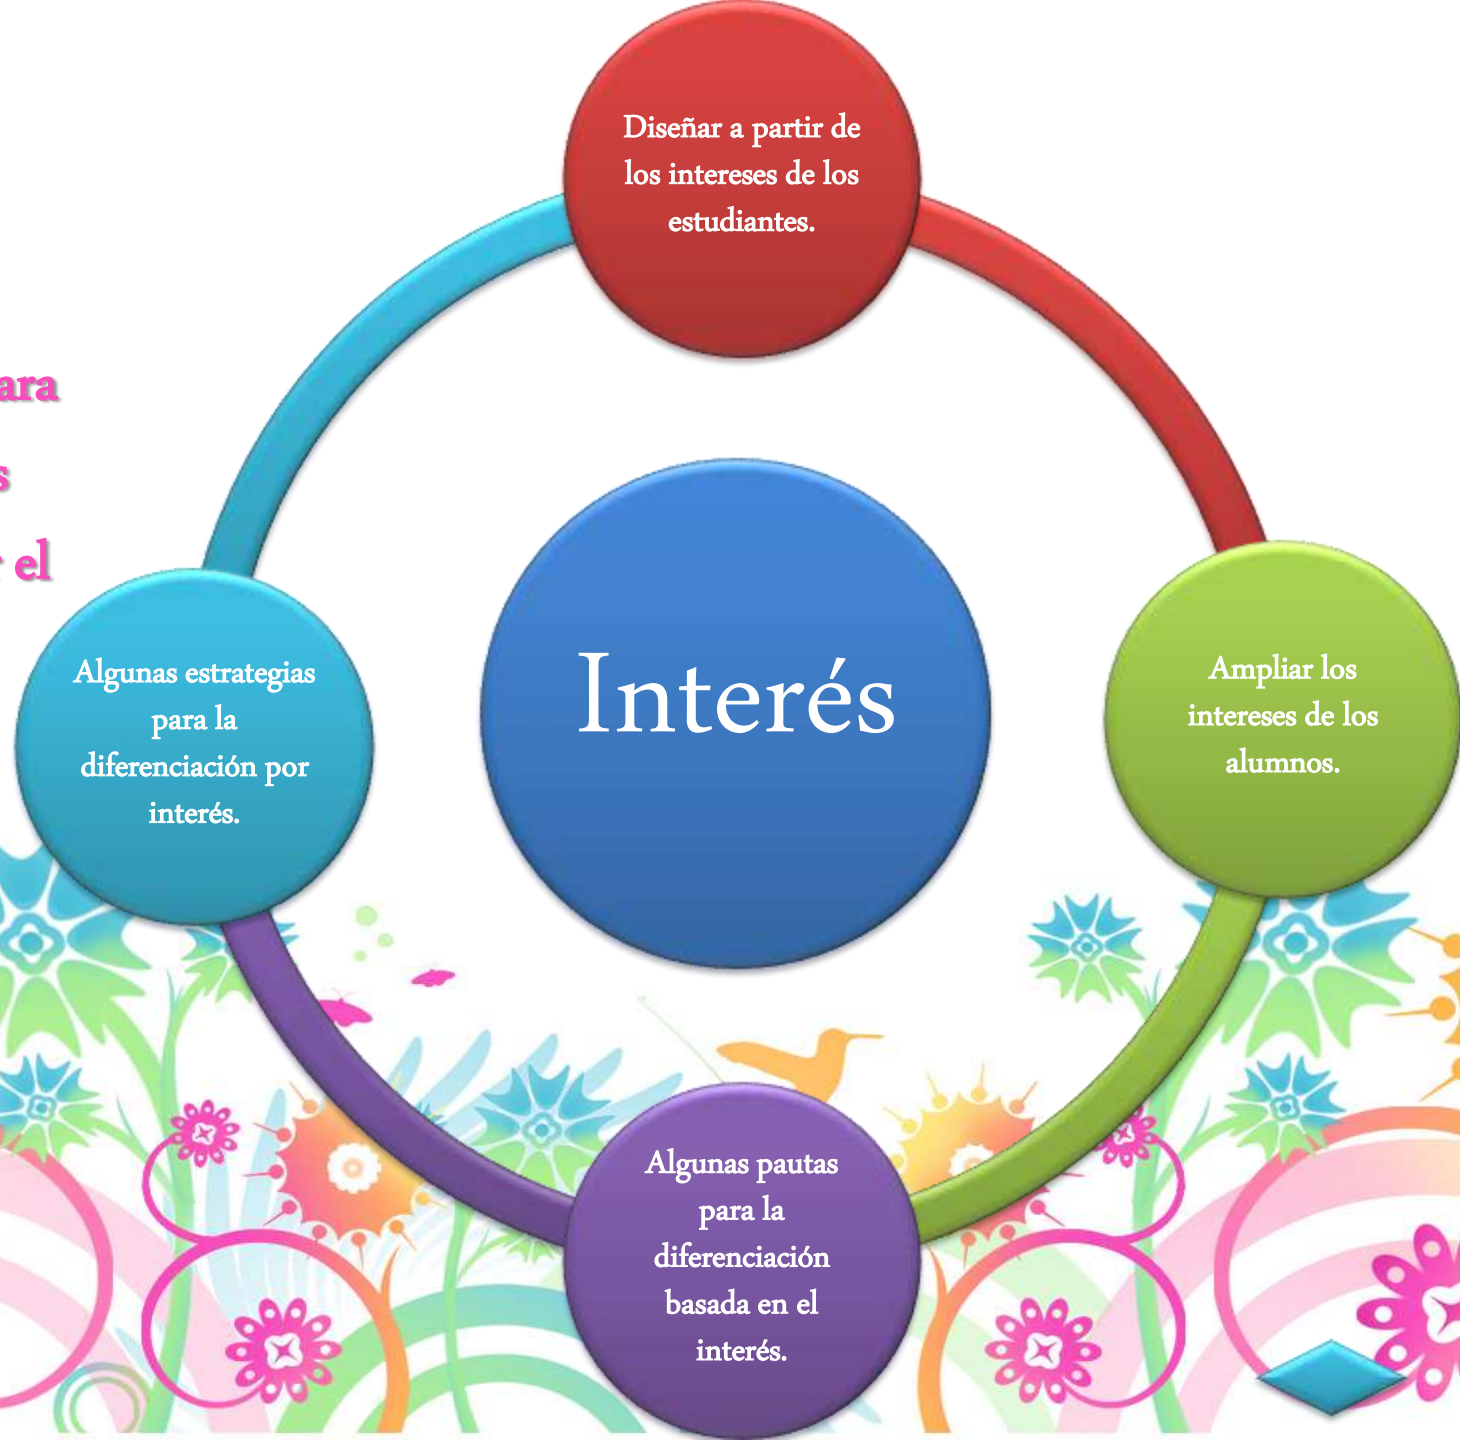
Diseñar a partir de los intereses de los estudiantes.

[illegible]ara
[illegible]s
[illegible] el

Interés

Ampliar los intereses de los alumnos.

Algunas estrategias para la diferenciación por interés.

Algunas pautas para la diferenciación basada en el interés.